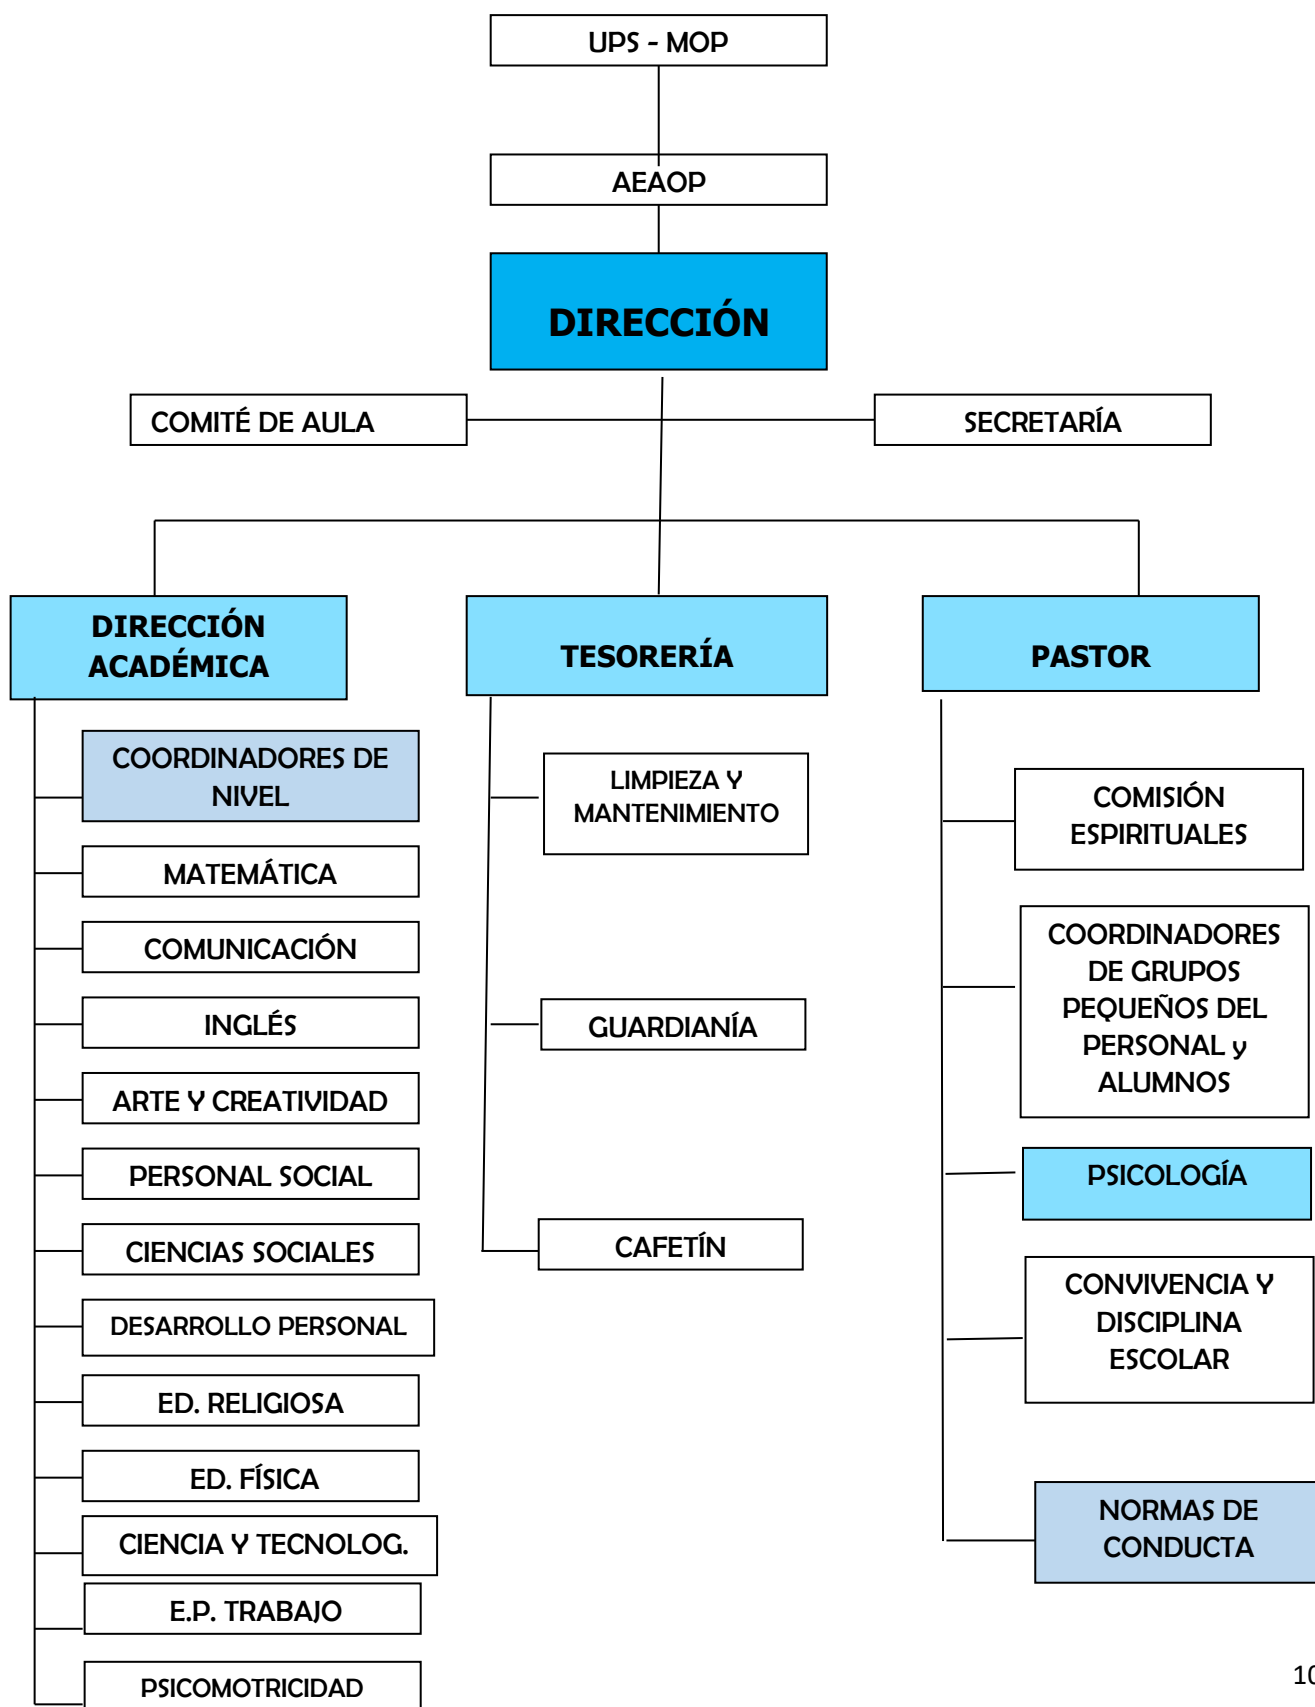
UPS - MOP

AEAOP

DIRECCIÓN

COMITÉ DE AULA

SECRETARÍA

DIRECCIÓN ACADÉMICA

TESORERÍA

PASTOR

COORDINADORES DE NIVEL

MATEMÁTICA

COMUNICACIÓN

INGLÉS

ARTE Y CREATIVIDAD

PERSONAL SOCIAL

CIENCIAS SOCIALES

DESARROLLO PERSONAL

ED. RELIGIOSA

ED. FÍSICA

CIENCIA Y TECNOLOG.

E.P. TRABAJO

PSICOMOTRICIDAD

LIMPIEZA Y MANTENIMIENTO

GUARDIANÍA

CAFETÍN

COMISIÓN ESPIRITUALES

COORDINADORES DE GRUPOS PEQUEÑOS DEL PERSONAL y ALUMNOS

PSICOLOGÍA

CONVIVENCIA Y DISCIPLINA ESCOLAR

NORMAS DE CONDUCTA

10